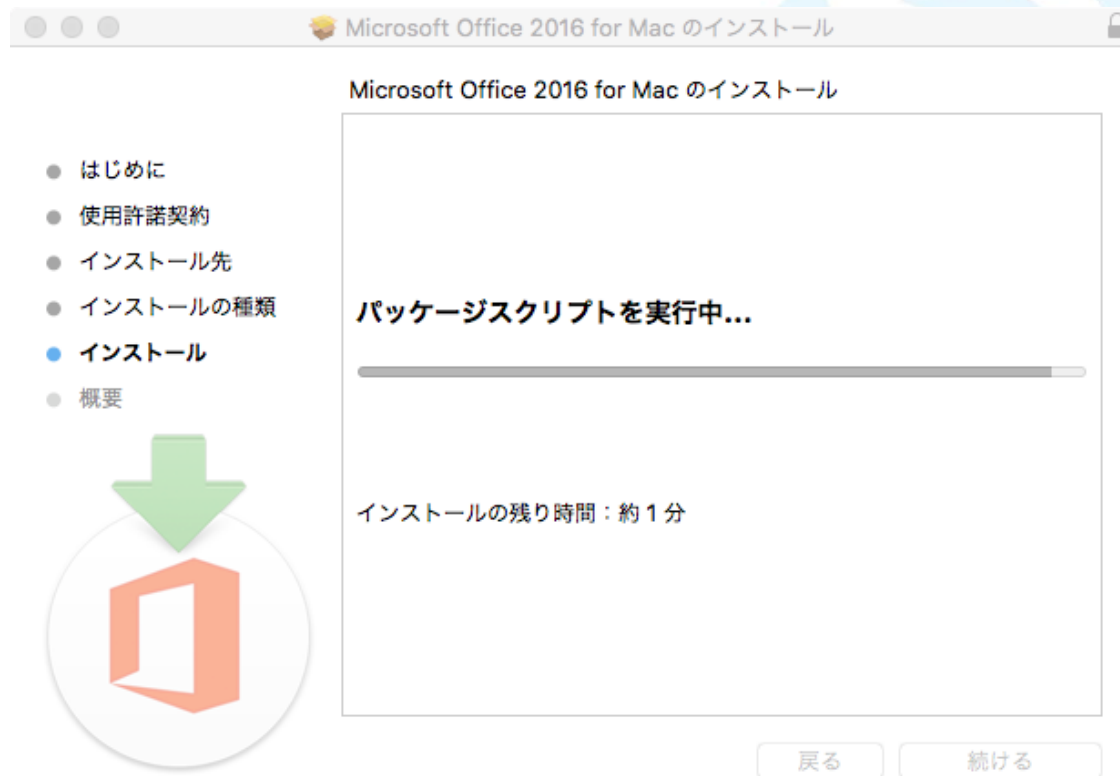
Microsoft Office 2016 for Mac のインストール

Microsoft Office 2016 for Mac のインストール

はじめに
使用許諾契約
インストール先
インストールの種類
インストール
概要

パッケージスクリプトを実行中...

インストールの残り時間：約 1 分

戻る
続ける